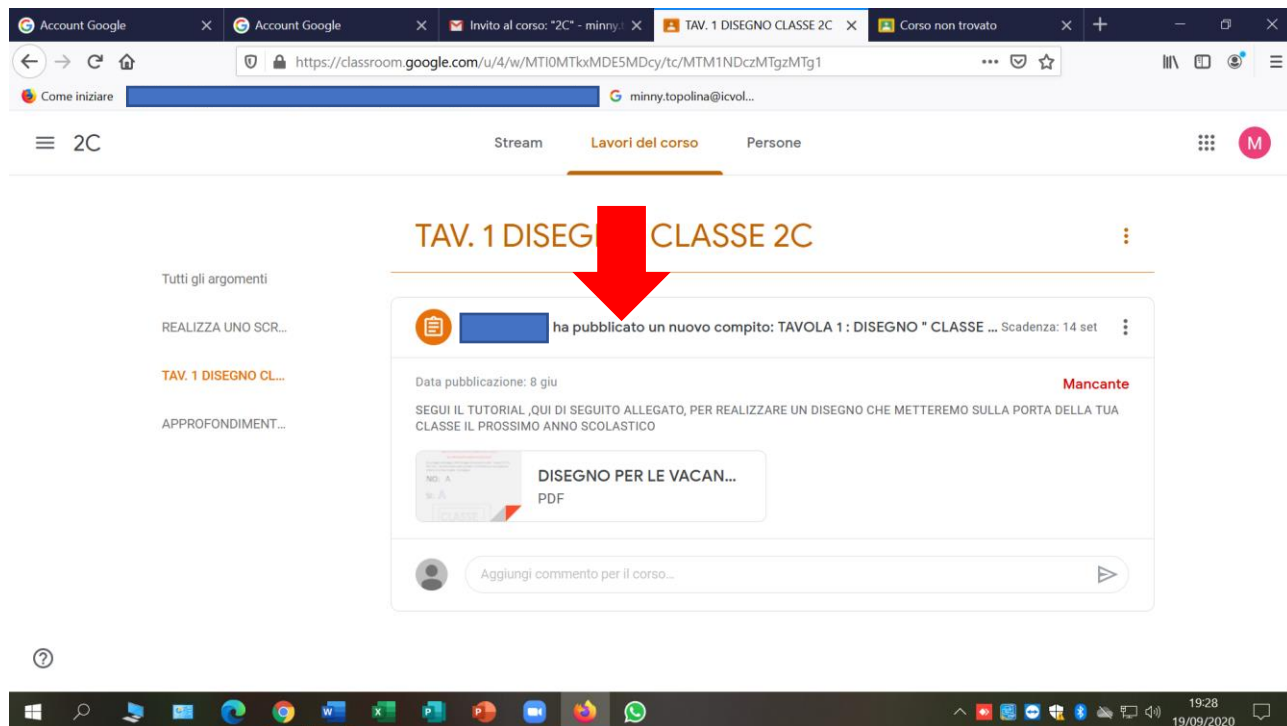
Account Google
Account Google
Invito al corso: "2C" - minny.t
TAV. 1 DISEGNO CLASSE 2C
Corso non trovato

https://classroom.google.com/u/4/w/MTI0MTkxMDE5MDcy/tc/MTM1NDczMTgzMTg1

Come iniziare
minny.topolina@icvol...

2C
Stream
Lavori del corso
Persone
M

TAV. 1 DISEG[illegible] CLASSE 2C

Tutti gli argomenti
REALIZZA UNO SCR...
TAV. 1 DISEGNO CL...
APPROFONDIMENT...

ha pubblicato un nuovo compito: TAVOLA 1 : DISEGNO " CLASSE ... Scadenza: 14 set

Data pubblicazione: 8 giu
Mancante

SEGUI IL TUTORIAL ,QUI DI SEGUITO ALLEGATO, PER REALIZZARE UN DISEGNO CHE METTEREMO SULLA PORTA DELLA TUA CLASSE IL PROSSIMO ANNO SCOLASTICO

DISEGNO PER LE VACAN...
PDF

Aggiungi commento per il corso...

19:28
19/09/2020